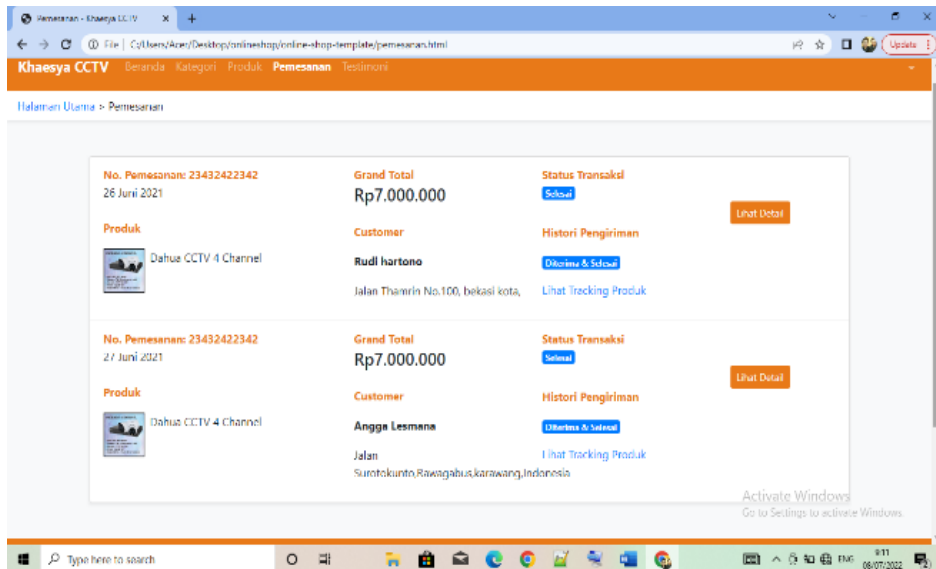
Pemesanan - Khaesya CCTV ×  +

File | C:/Users/Acer/Desktop/onlineshop/online-shop-template/pemesanan.html

Update

Khaesya CCTV Beranda Kategori Produk Pemesanan Testimoni

Halaman Utama > Pemesanan

No. Pemesanan: 23432422342
26 Juni 2021

Grand Total
Rp7.000.000

Status Transaksi
Selesai

Lihat Detail

Produk
Dahua CCTV 4 Channel

Customer
Rudi hartono
Jalan Thamrin No.100, bekasi kota,

Histori Pengiriman
Diterima & Selesai
Lihat Tracking Produk

No. Pemesanan: 23432422342
27 Juni 2021

Grand Total
Rp7.000.000

Status Transaksi
Selesai

Lihat Detail

Produk
Dahua CCTV 4 Channel

Customer
Angga Lesmana
Jalan Surotokunto,Rawagabus,karawang,Indonesia

Histori Pengiriman
Diterima & Selesai
Lihat Tracking Produk

Activate Windows
Go to Settings to activate Windows.

Type here to search

ENG 9:11 08/07/2022